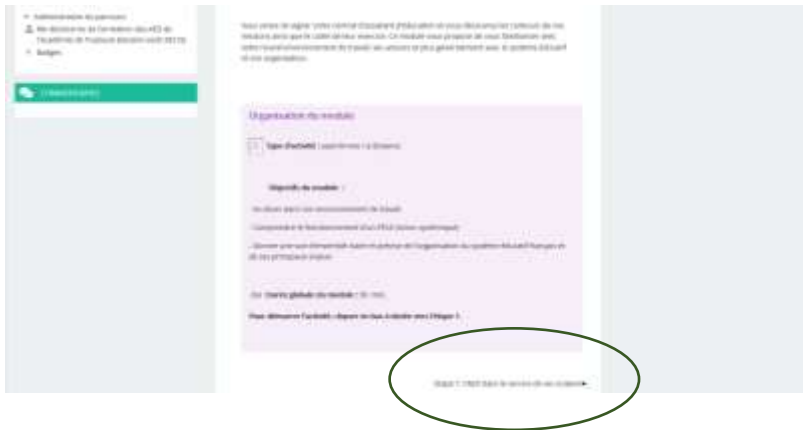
• Administration du parcours
Mes dossiers de formation des AED de l'Académie de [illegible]
• Badges

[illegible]

Vous venez de signer votre contrat d'assistant d'éducation et vous découvrez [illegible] de vos missions ainsi que le cadre de leur exercice. Ce module vous propose de vous familiariser avec votre nouvel environnement de travail, vos univers et plus généralement avec le système éducatif et son organisation.

Organisation du module

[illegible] Type d'activité : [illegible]

Objectifs du module :

- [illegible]

- Comprendre le fonctionnement d'un EPLE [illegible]

- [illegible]

Durée globale du module : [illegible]

Pour démarrer l'activité, cliquez en bas à droite avec l'étape 1.

Étape 1 : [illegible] ►